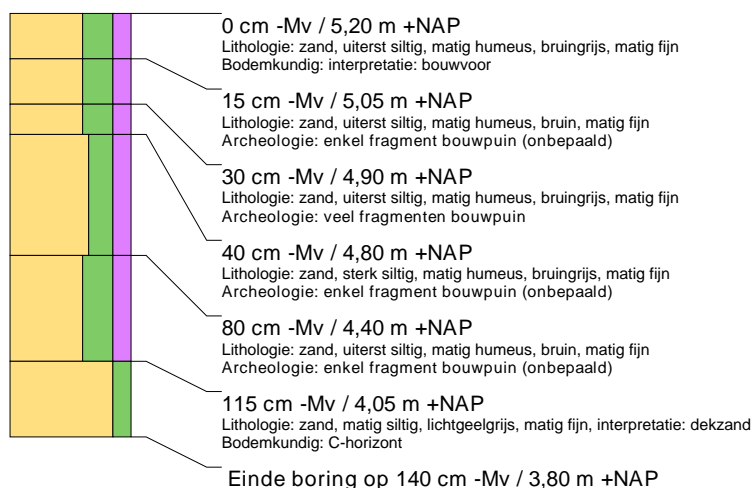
0 cm -Mv / 5,20 m +NAP
Lithologie: zand, uiterst siltig, matig humeus, bruingrijs, matig fijn
Bodemkundig: interpretatie: bouwvoor

15 cm -Mv / 5,05 m +NAP
Lithologie: zand, uiterst siltig, matig humeus, bruin, matig fijn
Archeologie: enkel fragment bouwpuin (onbepaald)

30 cm -Mv / 4,90 m +NAP
Lithologie: zand, uiterst siltig, matig humeus, bruingrijs, matig fijn
Archeologie: veel fragmenten bouwpuin

40 cm -Mv / 4,80 m +NAP
Lithologie: zand, sterk siltig, matig humeus, bruingrijs, matig fijn
Archeologie: enkel fragment bouwpuin (onbepaald)

80 cm -Mv / 4,40 m +NAP
Lithologie: zand, uiterst siltig, matig humeus, bruin, matig fijn
Archeologie: enkel fragment bouwpuin (onbepaald)

115 cm -Mv / 4,05 m +NAP
Lithologie: zand, matig siltig, lichtgeelgrijs, matig fijn, interpretatie: dekzand
Bodemkundig: C-horizont

Einde boring op 140 cm -Mv / 3,80 m +NAP